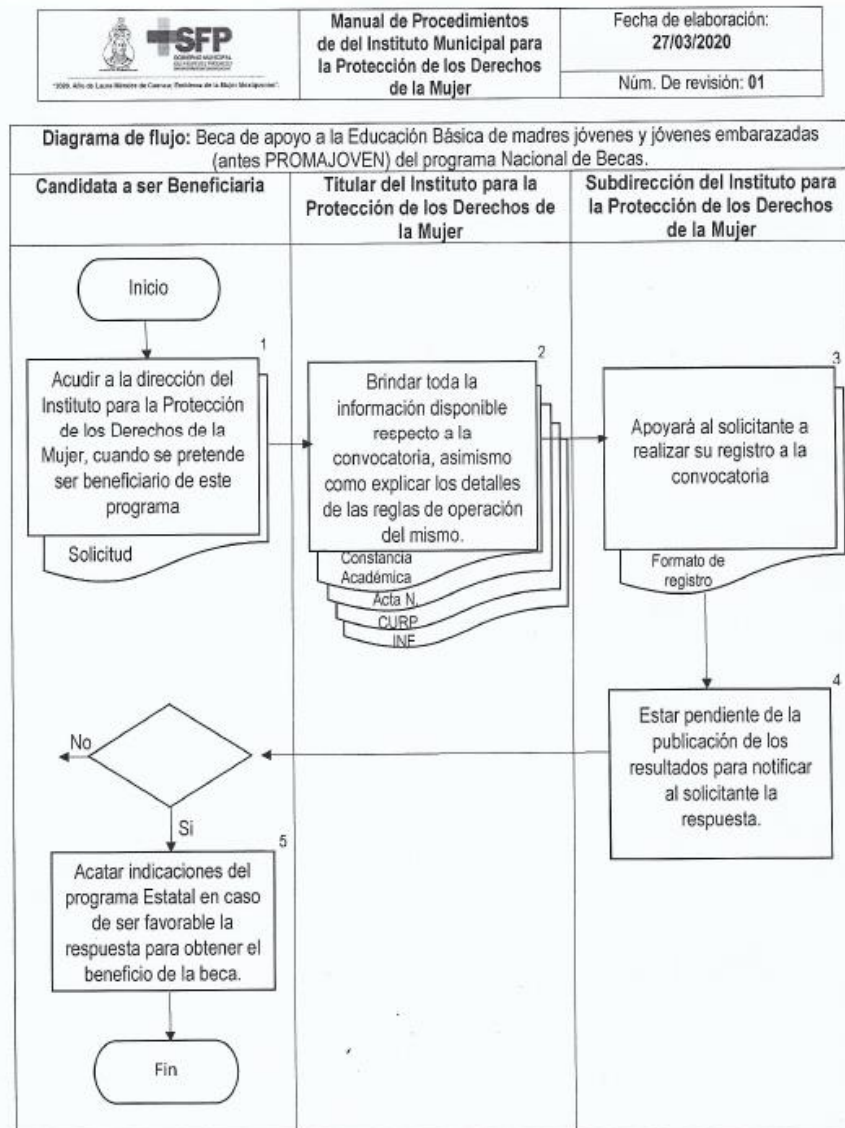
SFP
GOBIERNO MUNICIPAL
"2020, Año de Laura Méndez de Cuenca; Emblema de la Mujer Mexiquense".

| Manual de Procedimientos de del Instituto Municipal para la Protección de los Derechos de la Mujer | Fecha de elaboración: 27/03/2020 |
|---|---|
| | Núm. De revisión: 01 |

Diagrama de flujo: Beca de apoyo a la Educación Básica de madres jóvenes y jóvenes embarazadas (antes PROMAJOVEN) del programa Nacional de Becas.

| Candidata a ser Beneficiaria | Titular del Instituto para la Protección de los Derechos de la Mujer | Subdirección del Instituto para la Protección de los Derechos de la Mujer |
|---|---|---|

Inicio

1
Acudir a la dirección del Instituto para la Protección de los Derechos de la Mujer, cuando se pretende ser beneficiario de este programa

Solicitud

2
Brindar toda la información disponible respecto a la convocatoria, asimismo como explicar los detalles de las reglas de operación del mismo.

Constancia Académica
Acta N.
CURP
INE

3
Apoyará al solicitante a realizar su registro a la convocatoria

Formato de registro

4
Estar pendiente de la publicación de los resultados para notificar al solicitante la respuesta.

No

Si

5
Acatar indicaciones del programa Estatal en caso de ser favorable la respuesta para obtener el beneficio de la beca.

Fin